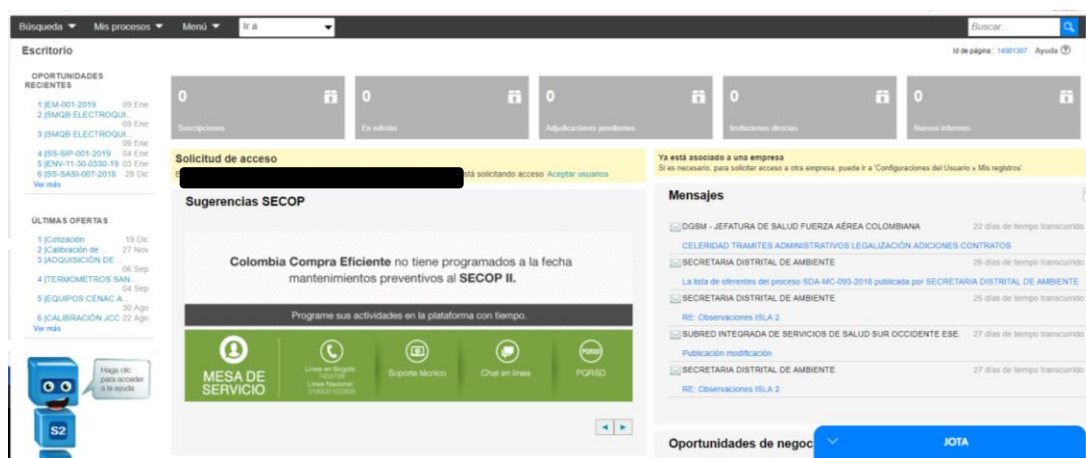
Búsqueda ▼ Mis procesos ▼ Menú ▼ Ir a

Buscar...

Escritorio

Id de página: 14001307 Ayuda

OPORTUNIDADES RECIENTES

1 |EM-001-2019 09 Ene
2 |SMQB ELECTROQUI... 09 Ene
3 |SMQB ELECTROQUI... 09 Ene
4 |SS-SIP-001-2019 04 Ene
5 |ENV-11-30-0330-19 03 Ene
6 |SS-SASI-007-2018 28 Dic
Ver más

ÚLTIMAS OFERTAS

1 |Cotización 19 Dic
2 |Calibración de ... 27 Nov
3 |ADQUISICIÓN DE ... 06 Sep
4 |TERMOMETROS SAN... 04 Sep
5 |EQUIPOS CENAC A... 30 Ago
6 |CALIBRACIÓN JCC 22 Ago
Ver más

Haga clic para acceder a la ayuda

S2

0 Suscripciones

0 En edición

0 Adjudicaciones pendientes

0 Invitaciones directas

0 Nuevos informes

Solicitud de acceso

E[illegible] está solicitando acceso Aceptar usuarios

Ya está asociado a una empresa

Si es necesario, para solicitar acceso a otra empresa, puede ir a 'Configuraciones del Usuario » Mis registros'.

Sugerencias SECOP

Colombia Compra Eficiente no tiene programados a la fecha mantenimientos preventivos al SECOP II.

Programe sus actividades en la plataforma con tiempo.

MESA DE SERVICIO

Línea en Bogotá 7456788 Línea Nacional 018000 520808

Soporte técnico

Chat en línea

PQRSD

Mensajes

DGSM - JEFATURA DE SALUD FUERZA AÉREA COLOMBIANA 22 días de tiempo transcurrido
CELERIDAD TRAMITES ADMINISTRATIVOS LEGALIZACIÓN ADICIONES CONTRATOS

SECRETARIA DISTRITAL DE AMBIENTE 26 días de tiempo transcurrido
La lista de oferentes del proceso SDA-MC-093-2018 publicada por SECRETARIA DISTRITAL DE AMBIENTE

SECRETARIA DISTRITAL DE AMBIENTE 26 días de tiempo transcurrido
RE: Observaciones ISLA 2

SUBRED INTEGRADA DE SERVICIOS DE SALUD SUR OCCIDENTE ESE. 27 días de tiempo transcurrido
Publicación modificación

SECRETARIA DISTRITAL DE AMBIENTE 27 días de tiempo transcurrido
RE: Observaciones ISLA 2

Oportunidades de negoc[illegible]

JOTA